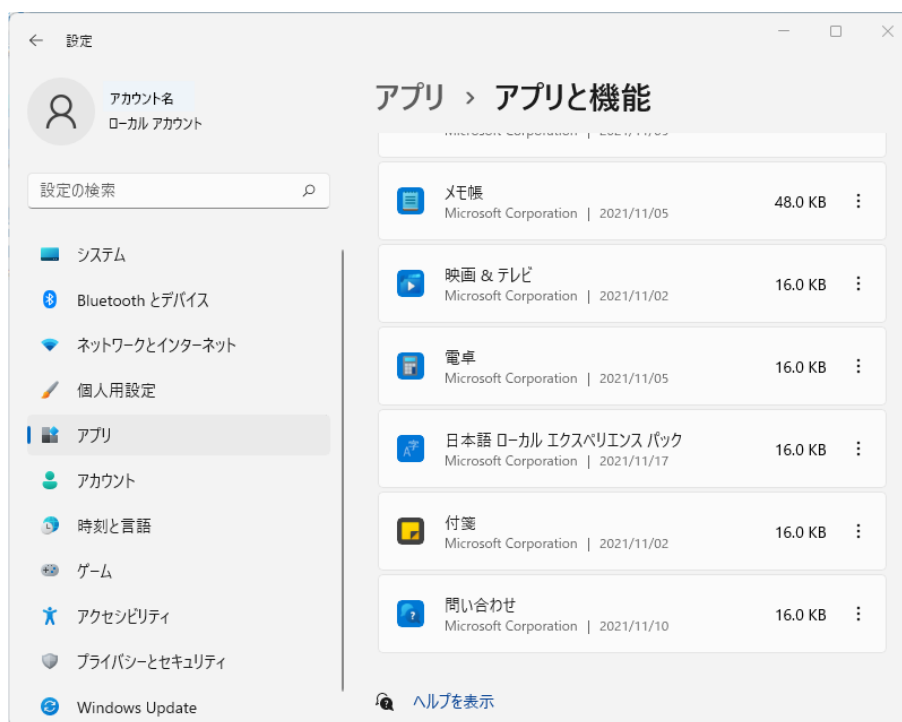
設定

アカウント名
ローカル アカウント

設定の検索

システム
Bluetooth とデバイス
ネットワークとインターネット
個人用設定
アプリ
アカウント
時刻と言語
ゲーム
アクセシビリティ
プライバシーとセキュリティ
Windows Update

アプリ > アプリと機能

Microsoft Corporation | 2021/11/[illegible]

メモ帳
Microsoft Corporation | 2021/11/05
48.0 KB

映画 & テレビ
Microsoft Corporation | 2021/11/02
16.0 KB

電卓
Microsoft Corporation | 2021/11/05
16.0 KB

日本語 ローカル エクスペリエンス パック
Microsoft Corporation | 2021/11/17
16.0 KB

付箋
Microsoft Corporation | 2021/11/02
16.0 KB

問い合わせ
Microsoft Corporation | 2021/11/10
16.0 KB

ヘルプを表示